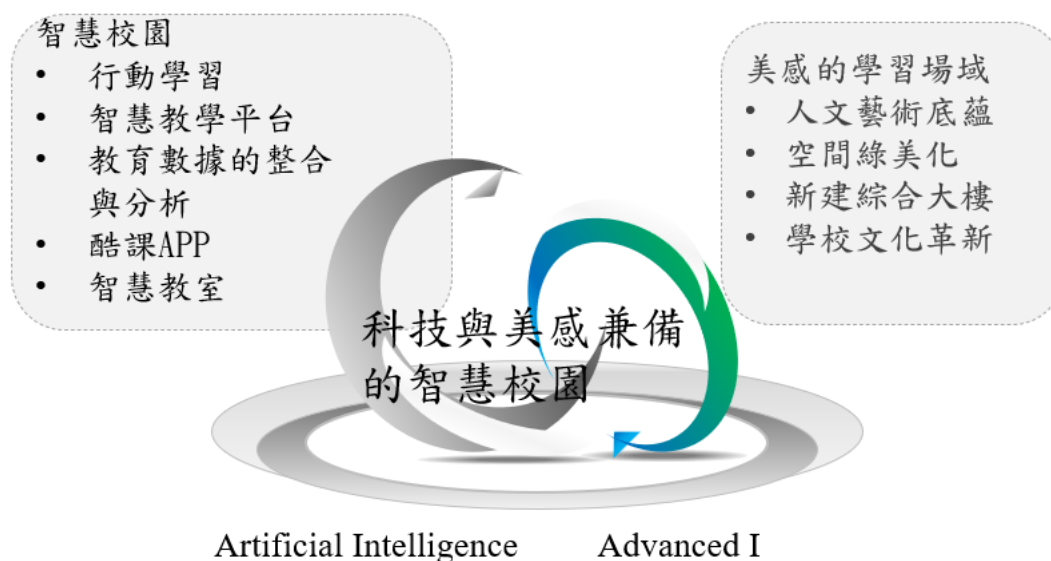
智慧校園
• 行動學習
• 智慧教學平台
• 教育數據的整合與分析
• 酷課APP
• 智慧教室

美感的學習場域
• 人文藝術底蘊
• 空間綠美化
• 新建綜合大樓
• 學校文化革新

科技與美感兼備的智慧校園

Artificial Intelligence Advanced I